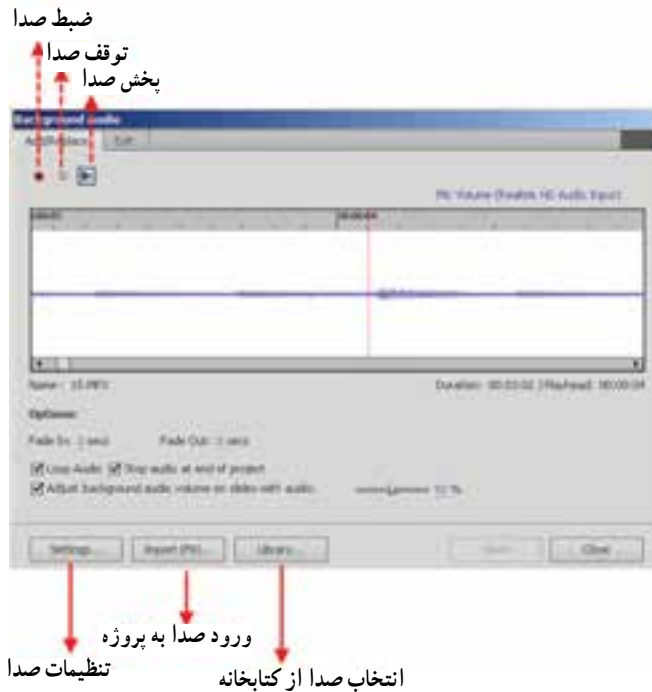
ضبط صدا
توقف صدا
پخش صدا

Background audio
Add/Replace
Edit

Mic Volume (Realtek HD Audio Input)

Name : 15.MP3
Duration : 00:03:02 | Playhead : 00:00:04

Options:
Fade In: 2 secs
Fade Out: 2 secs

Loop Audio
Stop audio at end of project
Adjust background audio volume on slides with audio
50 %

Settings...
Import (Mic)...
Library...
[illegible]
Close

ورود صدا به پروژه
تنظیمات صدا
انتخاب صدا از کتابخانه